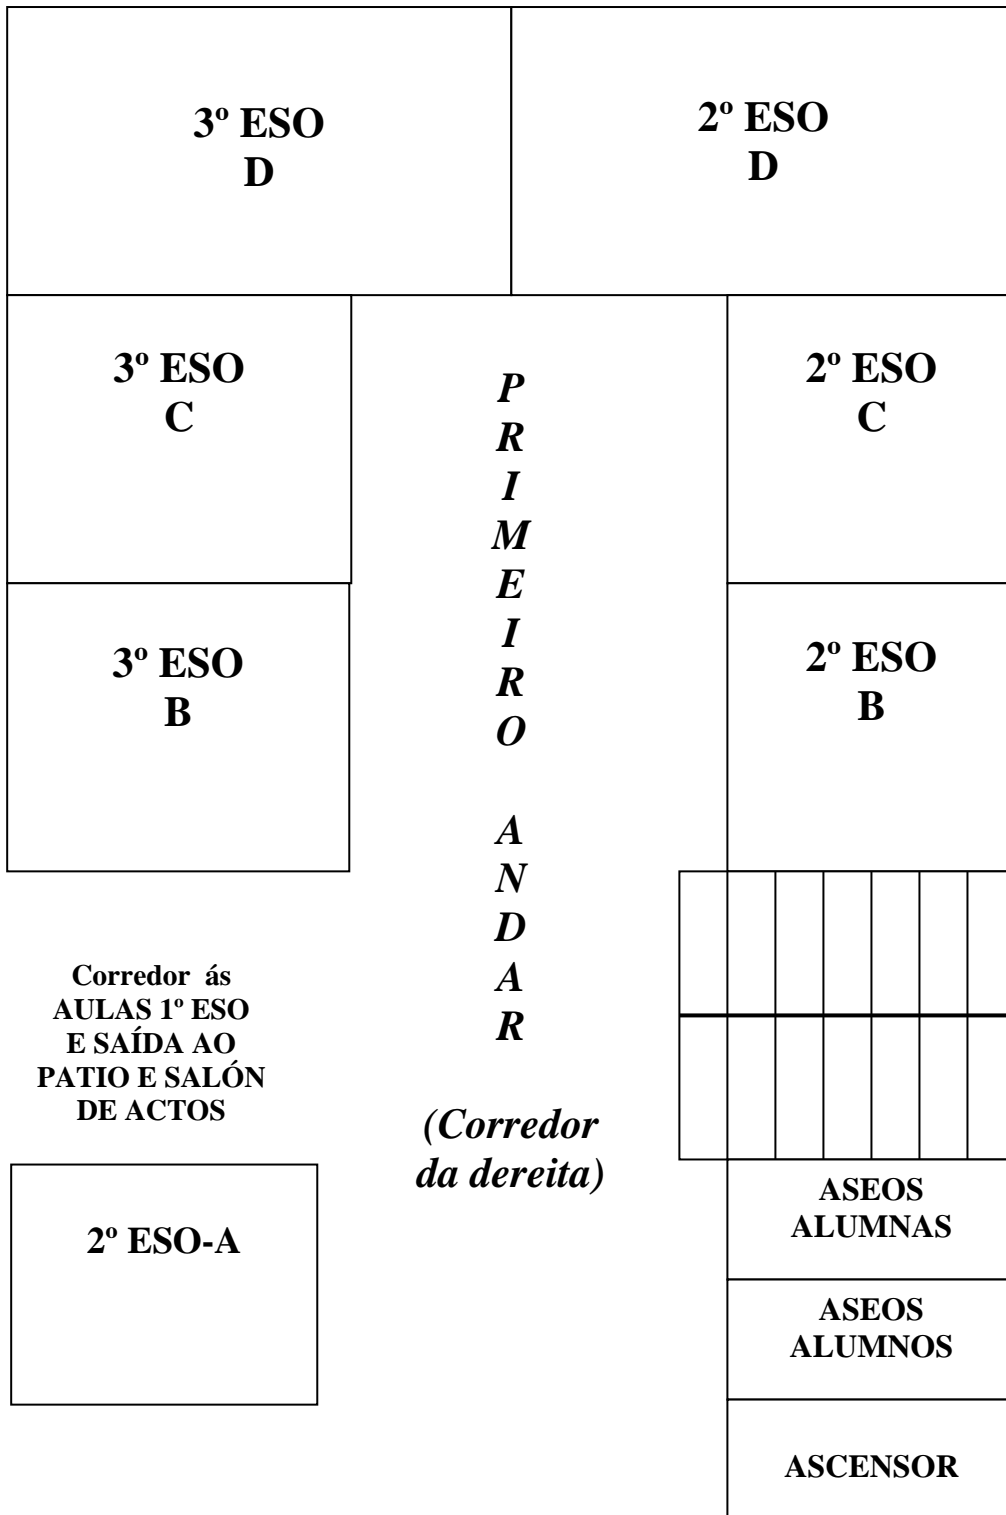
3º ESO
D

2º ESO
D

3º ESO
C

PRIMEIRO ANDAR

(Corredor da dereita)

2º ESO
C

3º ESO
B

2º ESO
B

Corredor ás AULAS 1º ESO E SAÍDA AO PATIO E SALÓN DE ACTOS

2º ESO-A

ASEOS
ALUMNAS

ASEOS
ALUMNOS

ASCENSOR